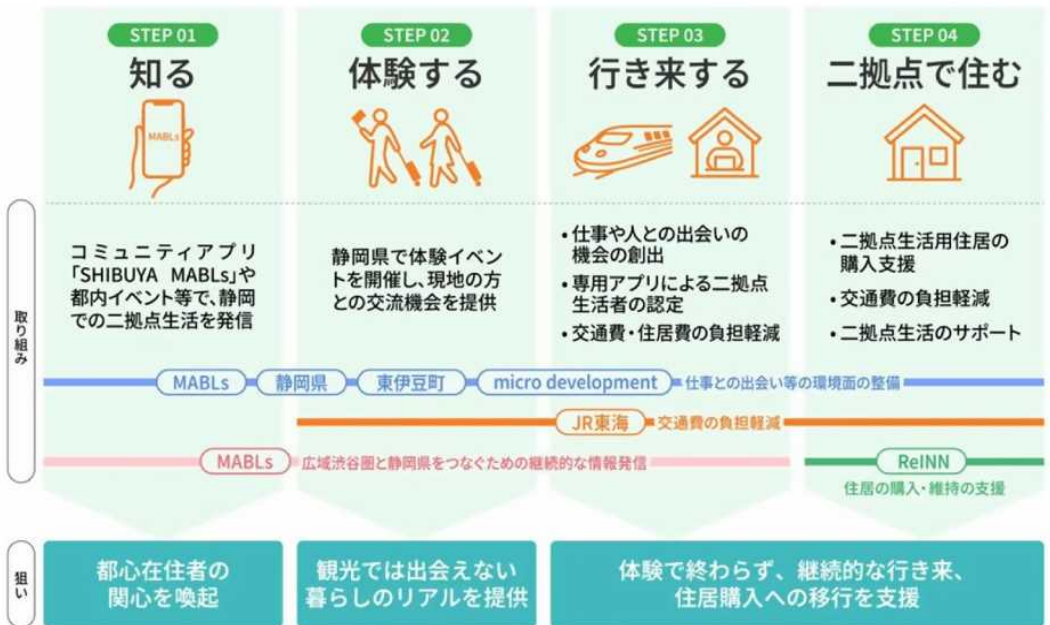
STEP 01
知る

MABLs

STEP 02
体験する

STEP 03
行き来する

STEP 04
二拠点で住む

取り組み

コミュニティアプリ「SHIBUYA MABLs」や都内イベント等で、静岡での二拠点生活を発信

静岡県で体験イベントを開催し、現地の方との交流機会を提供

・仕事や人との出会いの機会の創出
・専用アプリによる二拠点生活者の認定
・交通費・住居費の負担軽減

・二拠点生活用住居の購入支援
・交通費の負担軽減
・二拠点生活のサポート

MABLs 静岡県 東伊豆町 micro development 仕事との出会い等の環境面の整備

JR東海 交通費の負担軽減

MABLs 広域渋谷圏と静岡県をつなぐための継続的な情報発信

ReINN
住居の購入・維持の支援

狙い

都心在住者の関心を喚起

観光では出会えない暮らしのリアルを提供

体験で終わらず、継続的な行き来、住居購入への移行を支援